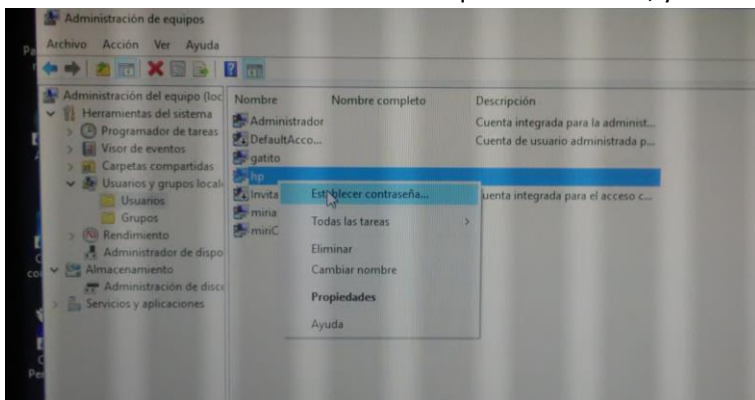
Administración de equipos

Archivo Acción Ver Ayuda

Administración del equipo (loc
Herramientas del sistema
Programador de tareas
Visor de eventos
Carpetas compartidas
Usuarios y grupos locale
Usuarios
Grupos
Rendimiento
Administrador de dispo
Almacenamiento
Administración de disco
Servicios y aplicaciones

| Nombre | Nombre completo | Descripción |
|---|---|---|
| Administrador | | Cuenta integrada para la administ... |
| DefaultAcco... | | Cuenta de usuario administrada p... |
| gatito | | |
| hp | | |
| Invita | | uenta integrada para el acceso c... |
| mina | | |
| miriC | | |

Establecer contraseña...
Todas las tareas
Eliminar
Cambiar nombre
Propiedades
Ayuda